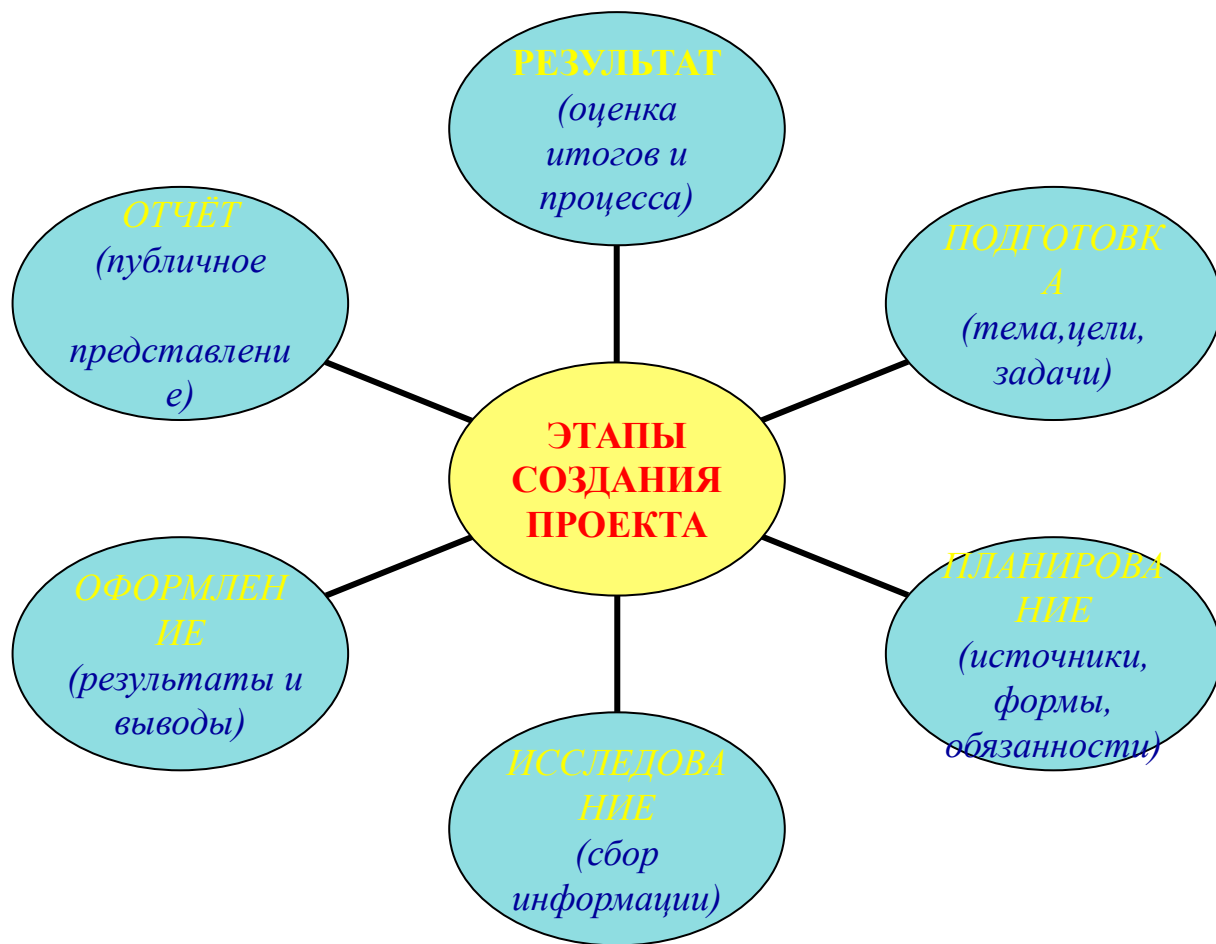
ЭТАПЫ СОЗДАНИЯ ПРОЕКТА

РЕЗУЛЬТАТ (оценка итогов и процесса)

ПОДГОТОВКА (тема,цели, задачи)

ПЛАНИРОВАНИЕ (источники, формы, обязанности)

ИССЛЕДОВАНИЕ (сбор информации)

ОФОРМЛЕНИЕ (результаты и выводы)

ОТЧЁТ (публичное представление)